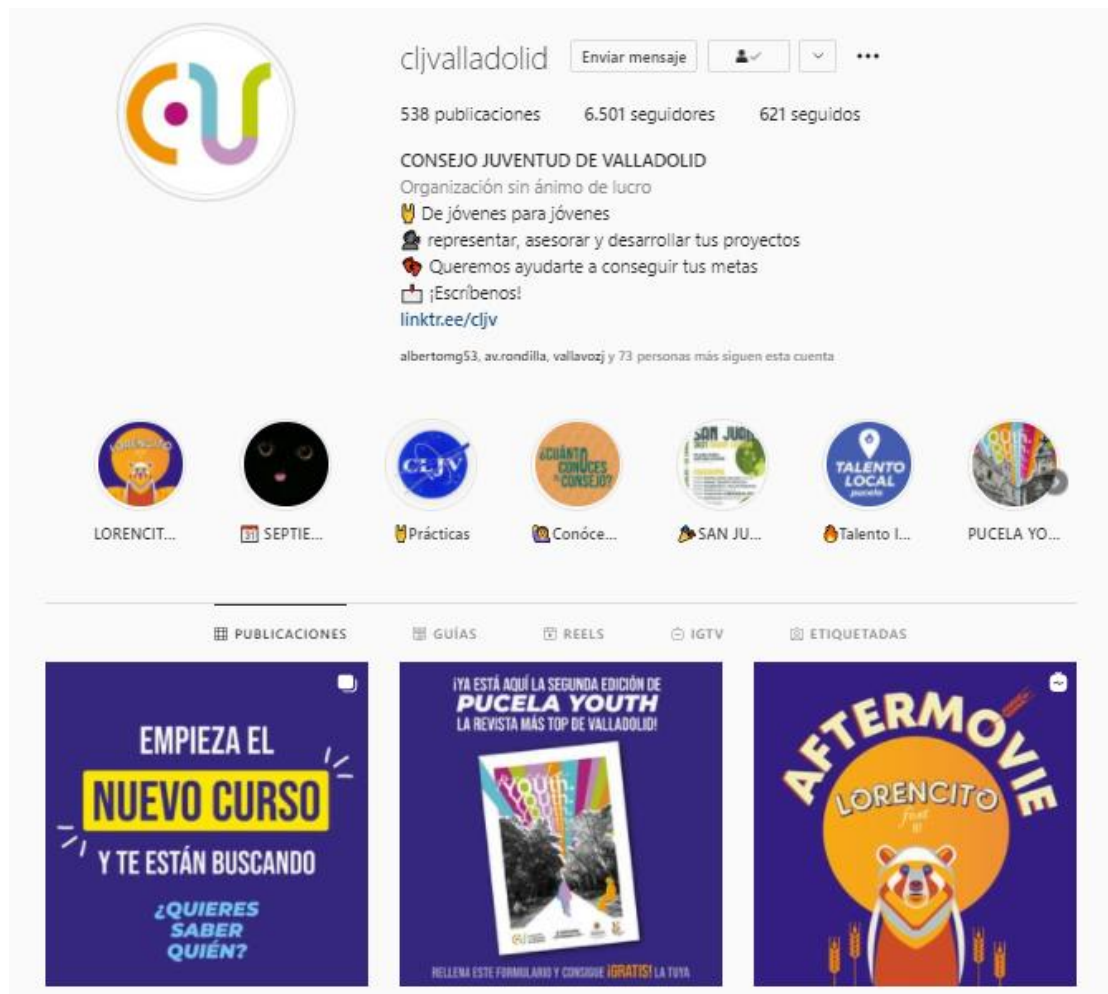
cljvalladolid Enviar mensaje

538 publicaciones 6.501 seguidores 621 seguidos

CONSEJO JUVENTUD DE VALLADOLID
Organización sin ánimo de lucro
De jóvenes para jóvenes
representar, asesorar y desarrollar tus proyectos
Queremos ayudarte a conseguir tus metas
¡Escríbenos!
linktr.ee/cljv

albertomg53, av.rondilla, vallavozj y 73 personas más siguen esta cuenta

LORENCITO

CLJV

¿CUÁNTO CONOCES EL CONSEJO?

SAN JUAN

TALENTO LOCAL pucela

LORENCIT... 31 SEPTIE... Prácticas Conóce... SAN JU... Talento l... PUCELA YO...

PUBLICACIONES GUÍAS REELS IGTV ETIQUETADAS

EMPIEZA EL NUEVO CURSO Y TE ESTÁN BUSCANDO ¿QUIERES SABER QUIÉN?

¡YA ESTÁ AQUÍ LA SEGUNDA EDICIÓN DE PUCELA YOUTH LA REVISTA MÁS TOP DE VALLADOLID!

YOUTH

RELLENA ESTE FORMULARIO Y CONSIGUE ¡GRATIS! LA TUYA

AFTERMOVIE LORENCITO fest